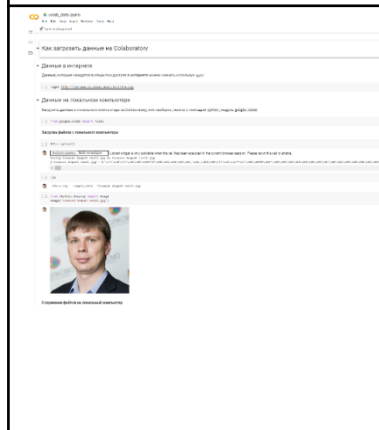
colab_data.ipynb
File Edit View Insert Runtime Tools Help

Как загрузить данные на Colaboratory

Данные в интернете

Данные, которые находятся в открытом доступе в интернете можно скачать используя wget

!wget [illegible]

Данные на локальном компьютере

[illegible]

from google.colab import files

Загрузка файлов с локального компьютера

files.upload()

Выбрать файлы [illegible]

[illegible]

!ls

!mv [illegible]

from IPython.display import Image
Image('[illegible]')

Сохранение файлов на локальный компьютер